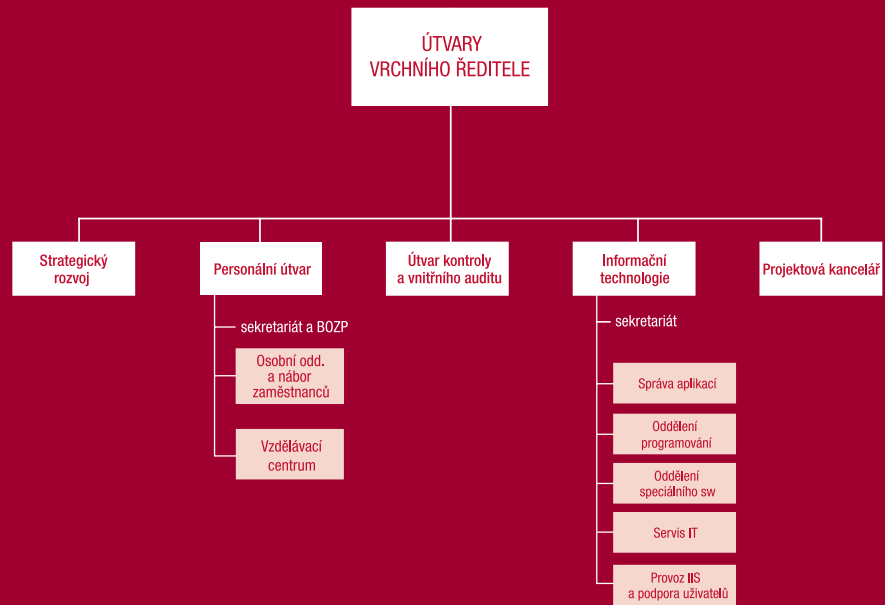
ÚTVARY
VRCHNÍHO ŘEDITELE

Strategický rozvoj

Personální útvar

sekretariát a BOZP

Osobní odd. a nábor zaměstnanců

Vzdělávací centrum

Útvar kontroly a vnitřního auditu

Informační technologie

sekretariát

Správa aplikací

Oddělení programování

Oddělení speciálního sw

Servis IT

Provoz IIS a podpora uživatelů

Projektová kancelář